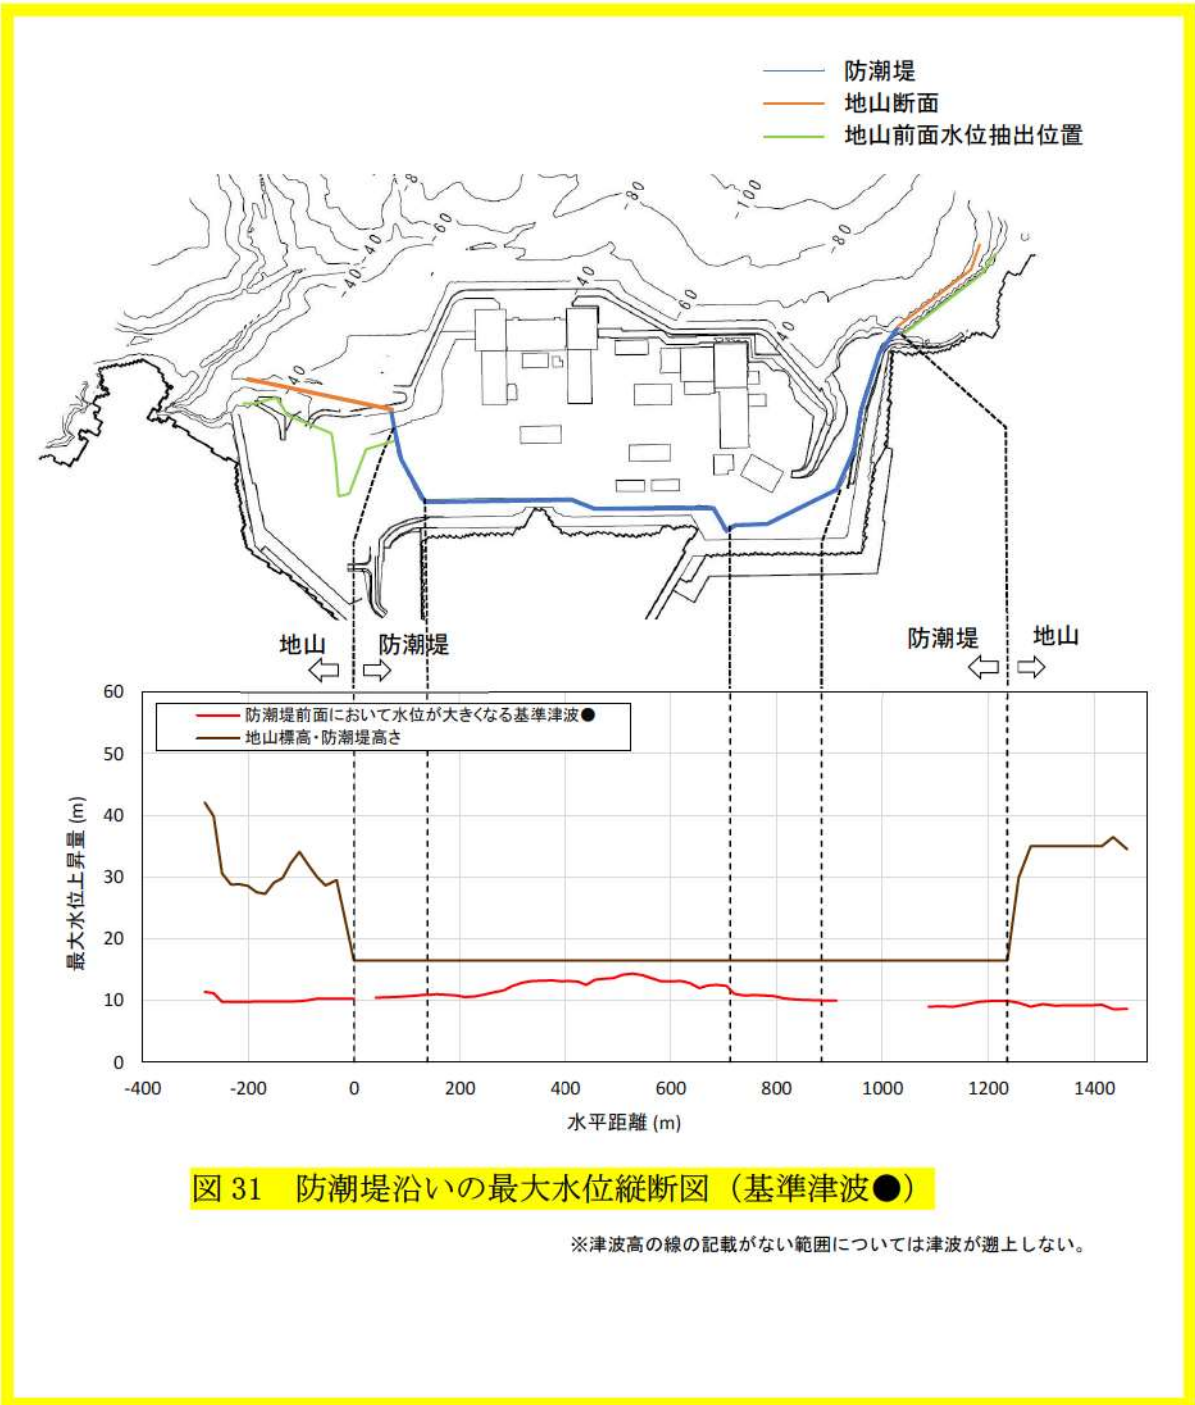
防潮堤
地山断面
地山前面水位抽出位置

-80
-80
-100
-80
-60
-40
-40
-60
-40
-40
-40

地山 ⇦ ⇨ 防潮堤
防潮堤 ⇦ ⇨ 地山

防潮堤前面において水位が大きくなる基準津波●
地山標高・防潮堤高さ

最大水位上昇量 (m)
60
50
40
30
20
10
0
-400
-200
0
200
400
600
800
1000
1200
1400
水平距離 (m)

図 31 防潮堤沿いの最大水位縦断図（基準津波●）

※津波高の線の記載がない範囲については津波が遡上しない。